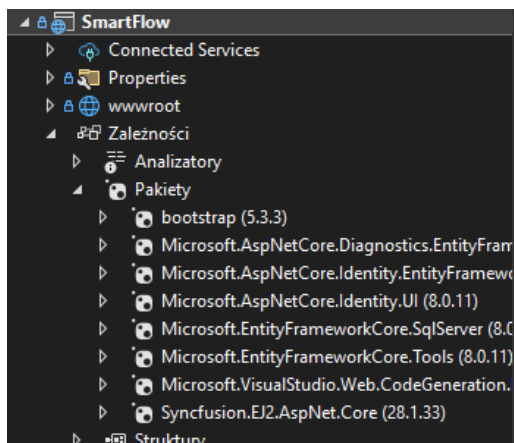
SmartFlow
Connected Services
Properties
wwwroot
Zależności
Analizatory
Pakiety
bootstrap (5.3.3)
Microsoft.AspNetCore.Diagnostics.EntityFram
Microsoft.AspNetCore.Identity.EntityFramewo
Microsoft.AspNetCore.Identity.UI (8.0.11)
Microsoft.EntityFrameworkCore.SqlServer (8.0
Microsoft.EntityFrameworkCore.Tools (8.0.11)
Microsoft.VisualStudio.Web.CodeGeneration.
Syncfusion.EJ2.AspNet.Core (28.1.33)
Struktury